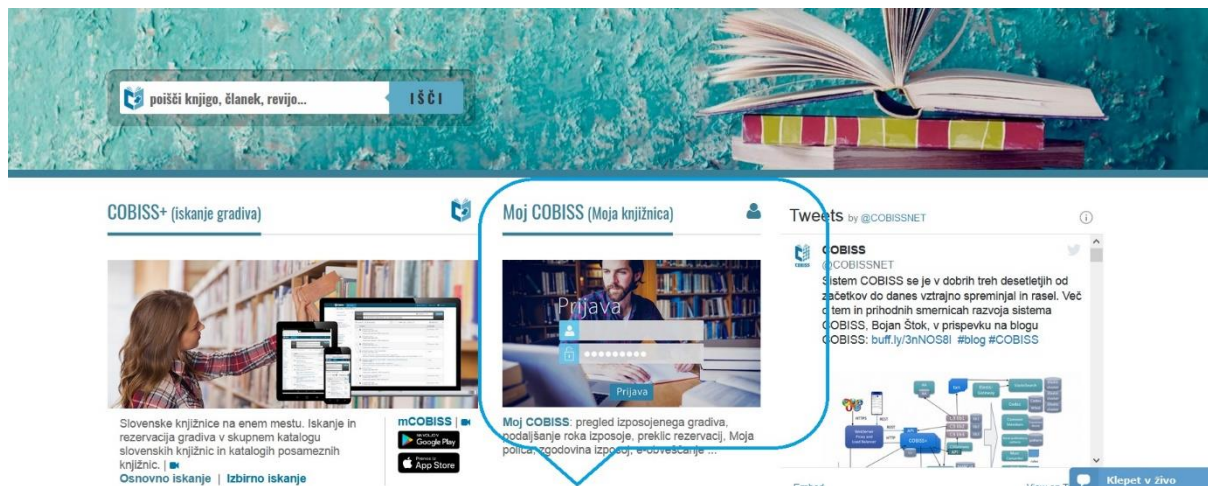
poišči knjigo, članek, revijo...

IŠČI

COBISS+ (iskanje gradiva)

Moj COBISS (Moja knjižnica)

Tweets by @COBISSNET

COBISS
@COBISSNET
Sistem COBISS se je v dobrih treh desetletjih od začetkov do danes vztrajno spreminjal in rasel. Več o tem in prihodnih smernicah razvoja sistema COBISS, Bojan Štok, v prispevku na blogu COBISS: buff.ly/3nNOS8I #blog #COBISS

Prijava

Prijava

Slovenske knjižnice na enem mestu. Iskanje in rezervacija gradiva v skupnem katalogu slovenskih knjižnic in katalogih posameznih knjižnic. |
Osnovno iskanje | Izbirno iskanje

mCOBISS |
Google Play
App Store

Moj COBISS: pregled izposojenega gradiva, podaljšanje roka izposoje, preklic rezervacij, Moja polica, zgodovina izposoj, e-obveščanje ...

Klepet v živo